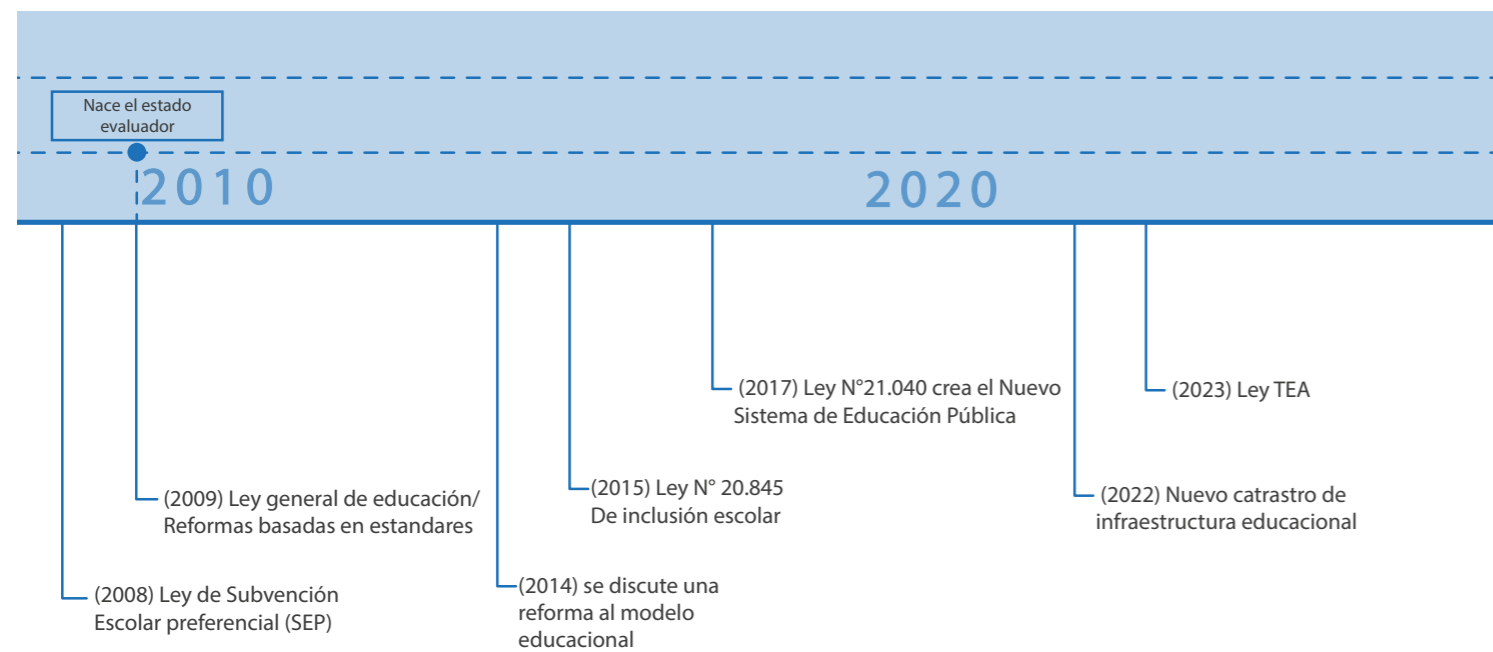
Nace el estado evaluador

2010

2020

(2017) Ley N°21.040 crea el Nuevo Sistema de Educación Pública

(2023) Ley TEA

(2009) Ley general de educación/ Reformas basadas en estandares

(2015) Ley N° 20.845 De inclusión escolar

(2022) Nuevo catrastro de infraestructura educacional

(2008) Ley de Subvención Escolar preferencial (SEP)

(2014) se discute una reforma al modelo educacional